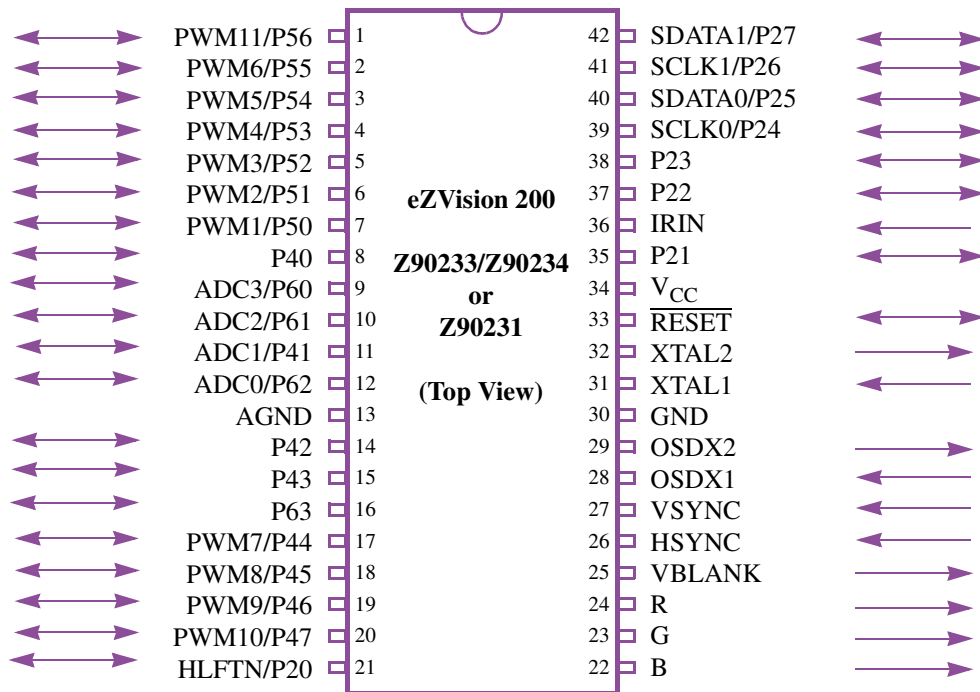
PWM11/P56 1
PWM6/P55 2
PWM5/P54 3
PWM4/P53 4
PWM3/P52 5
PWM2/P51 6
PWM1/P50 7
P40 8
ADC3/P60 9
ADC2/P61 10
ADC1/P41 11
ADC0/P62 12
AGND 13
P42 14
P43 15
P63 16
PWM7/P44 17
PWM8/P45 18
PWM9/P46 19
PWM10/P47 20
HLFTN/P20 21

eZVision 200

Z90233/Z90234
or
Z90231

(Top View)

42 SDATA1/P27
41 SCLK1/P26
40 SDATA0/P25
39 SCLK0/P24
38 P23
37 P22
36 IRIN
35 P21
34 $V_{CC}$
33 $\overline{RESET}$
32 XTAL2
31 XTAL1
30 GND
29 OSDX2
28 OSDX1
27 VSYNC
26 HSYNC
25 VBLANK
24 R
23 G
22 B